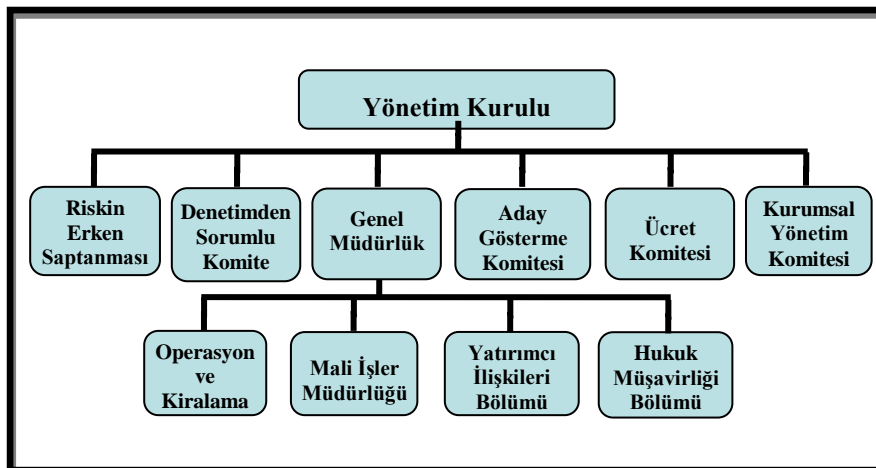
Yönetim Kurulu

Riskin Erken Saptanması

Denetimden Sorumlu Komite

Genel Müdürlük

Aday Gösterme Komitesi

Ücret Komitesi

Kurumsal Yönetim Komitesi

Operasyon ve Kiralama

Mali İşler Müdürlüğü

Yatırımcı İlişkileri Bölümü

Hukuk Müşavirliği Bölümü